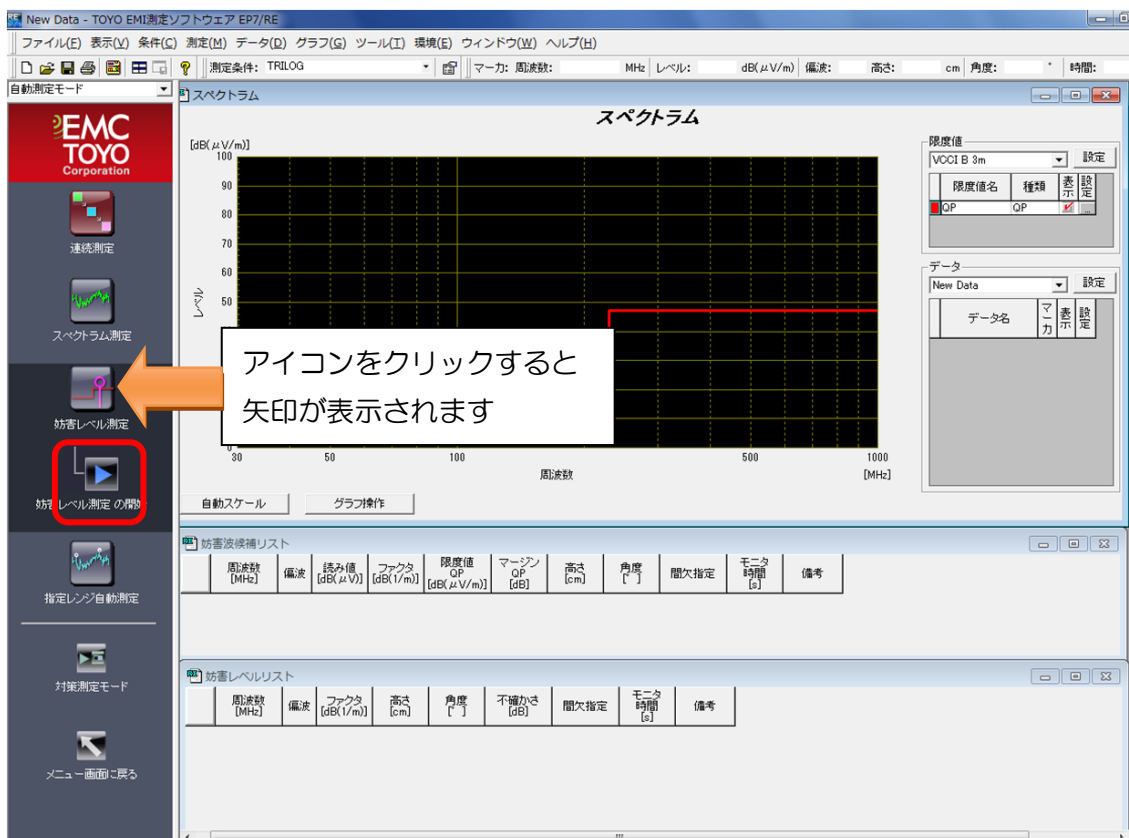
New Data - TOYO EMI測定ソフトウェア EP7/RE

ファイル(F) 表示(V) 条件(C) 測定(M) データ(D) グラフ(G) ツール(T) 環境(E) ウィンドウ(W) ヘルプ(H)

測定条件: TRILOG マーカ: 周波数: MHz レベル: dB(μV/m) 偏波: 高さ: cm 角度: ° 時間:

自動測定モード

EMC TOYO Corporation

連続測定

スペクトラム測定

妨害レベル測定

妨害レベル測定 の開始

指定レンジ自動測定

対策測定モード

メニュー画面に戻る

スペクトラム

スペクトラム

[dB(μV/m)]

100 90 80 70 60 50

レベル

30 50 100 500 1000

周波数 [MHz]

アイコンをクリックすると
矢印が表示されます

自動スケール グラフ操作

限度値
VCCI B 3m 設定

| | 限度値名 | 種類 | 表示 | 設定 |
|---|---|---|---|---|
| | QP | QP | ✓ | ... |

データ
New Data 設定

| | データ名 | マーカ | 表示 | 設定 |
|---|---|---|---|---|

妨害波候補リスト

| | 周波数 [MHz] | 偏波 | 読み値 [dB(μV)] | ファクタ [dB(1/m)] | 限度値 QP [dB(μV/m)] | マージン QP [dB] | 高さ [cm] | 角度 [°] | 間欠指定 | モニタ時間 [s] | 備考 |
|---|---|---|---|---|---|---|---|---|---|---|---|

妨害レベルリスト

| | 周波数 [MHz] | 偏波 | ファクタ [dB(1/m)] | 高さ [cm] | 角度 [°] | 不確かさ [dB] | 間欠指定 | モニタ時間 [s] | 備考 |
|---|---|---|---|---|---|---|---|---|---|